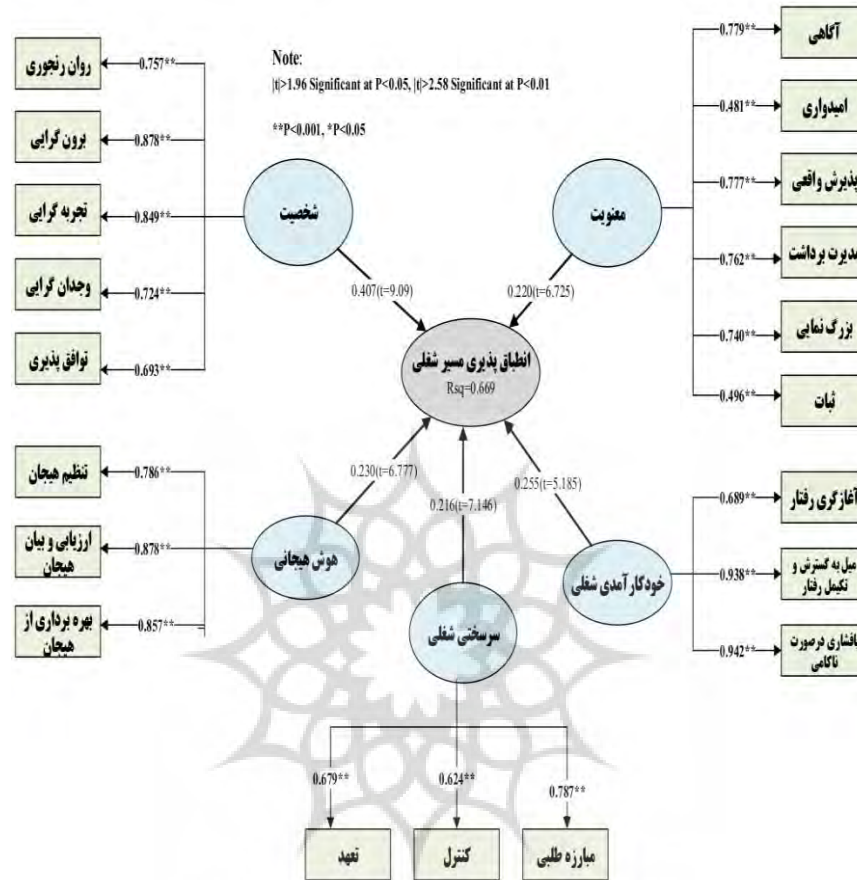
Note:
|t|>1.96 Significant at P<0.05, |t|>2.58 Significant at P<0.01

**P<0.001, *P<0.05

روان رنجوری
0.757**
برون گرایی
0.878**
تجربه گرایی
0.849**
وجدان گرایی
0.724**
توافق پذیری
0.693**

شخصیت
0.407(t=9.09)

معنویت
0.220(t=6.725)

آگاهی
0.779**
امیدواری
0.481**
پذیرش واقعی
0.777**
مدیریت برداشت
0.762**
بزرگ نمایی
0.740**
ثبات
0.496**

انطباق پذیری مسیر شغلی
Rsq=0.669

تنظیم هیجان
0.786**
ارزیابی و بیان هیجان
0.878**
بهره برداری از هیجان
0.857**

هوش هیجانی
0.230(t=6.777)

0.216(t=7.146)
سرسختی شغلی

0.255(t=5.185)
خودکارآمدی شغلی

آغازگری رفتار
0.689**
میل به گسترش و تکمیل رفتار
0.938**
پافشاری درصورت ناکامی
0.942**

0.679**
0.624**
0.787**
تعهد
کنترل
مبارزه طلبی